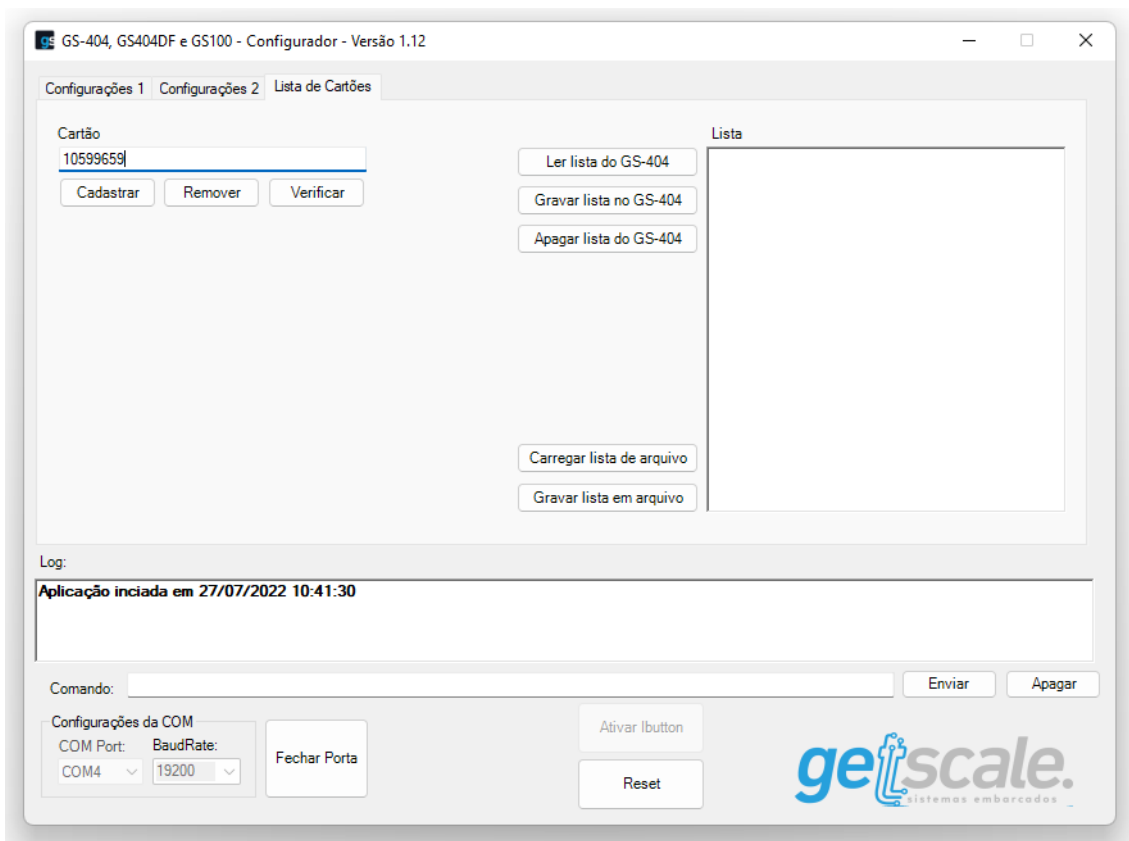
GS GS-404, GS404DF e GS100 - Configurador - Versão 1.12

Configurações 1 | Configurações 2 | Lista de Cartões

Cartão
10599659
Cadastrar | Remover | Verificar

Ler lista do GS-404
Gravar lista no GS-404
Apagar lista do GS-404

Carregar lista de arquivo
Gravar lista em arquivo

Lista

Log:
Aplicação inciada em 27/07/2022 10:41:30

Comando:
Enviar | Apagar

Configurações da COM
COM Port: COM4
BaudRate: 19200
Fechar Porta

Ativar Ibutton
Reset

getscale.
sistemas embarcados